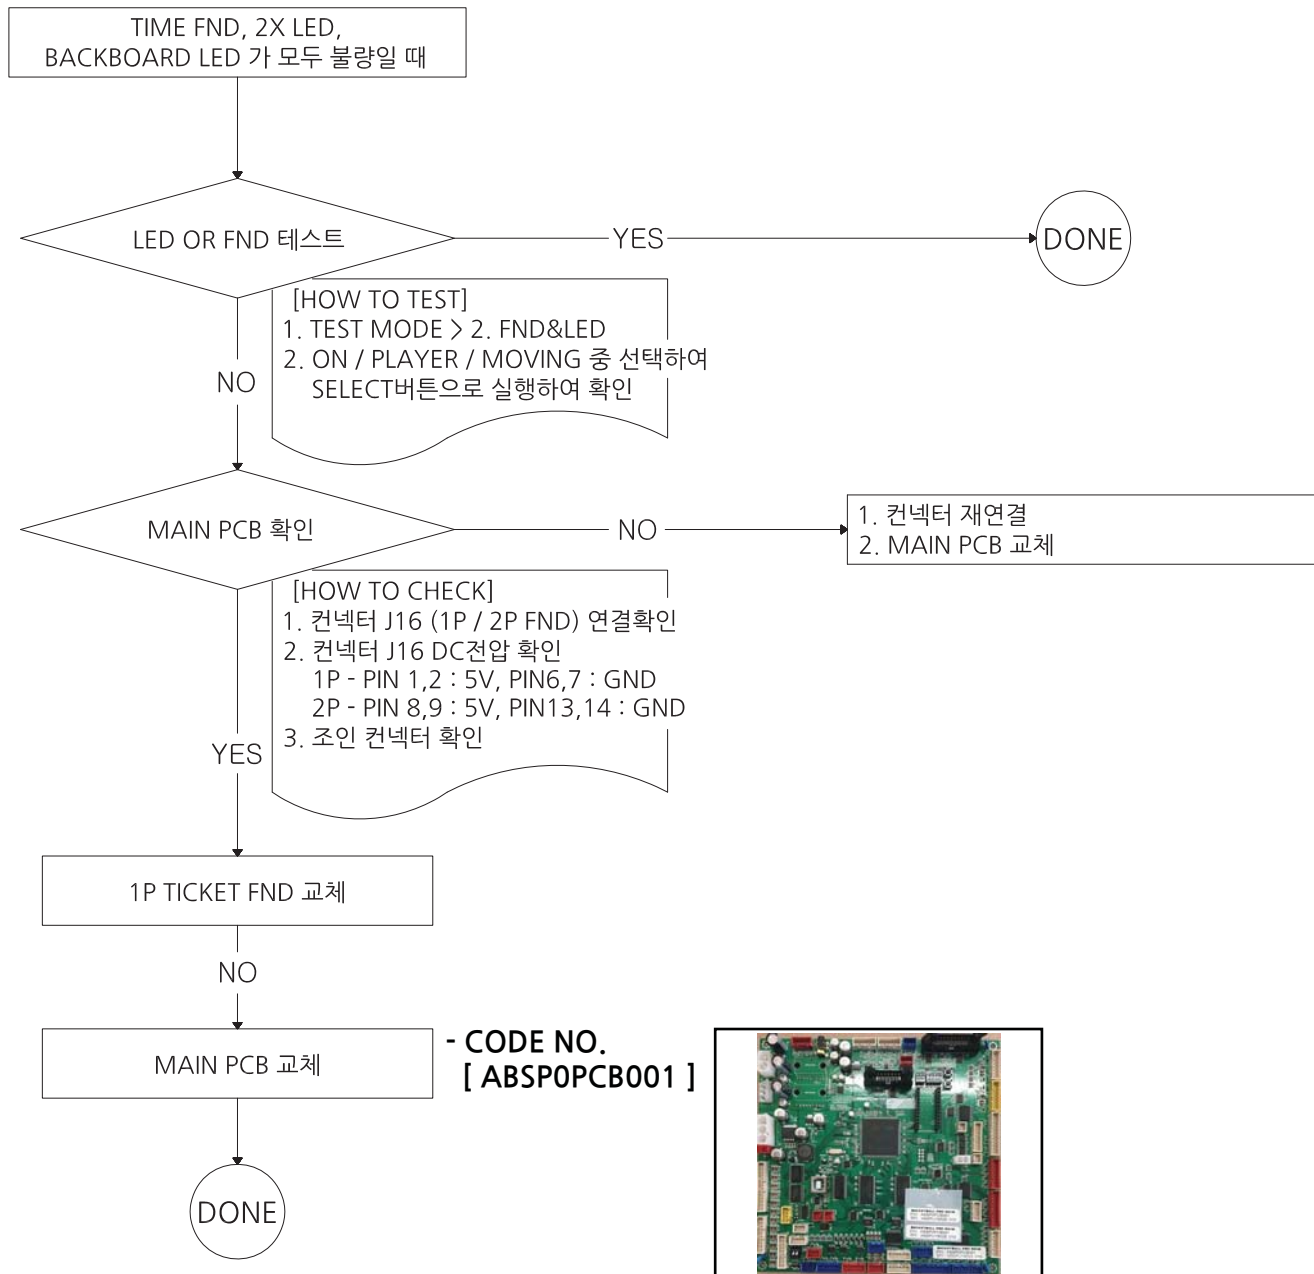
TIME FND, 2X LED, BACKBOARD LED 가 모두 불량일 때

LED OR FND 테스트

YES

DONE

[HOW TO TEST]
1. TEST MODE > 2. FND&LED
2. ON / PLAYER / MOVING 중 선택하여 SELECT버튼으로 실행하여 확인

NO

MAIN PCB 확인

NO

1. 컨넥터 재연결
2. MAIN PCB 교체

[HOW TO CHECK]
1. 컨넥터 J16 (1P / 2P FND) 연결확인
2. 컨넥터 J16 DC전압 확인
1P - PIN 1,2 : 5V, PIN6,7 : GND
2P - PIN 8,9 : 5V, PIN13,14 : GND
3. 조인 컨넥터 확인

YES

1P TICKET FND 교체

NO

MAIN PCB 교체

- CODE NO.
[ ABSP0PCB001 ]

DONE